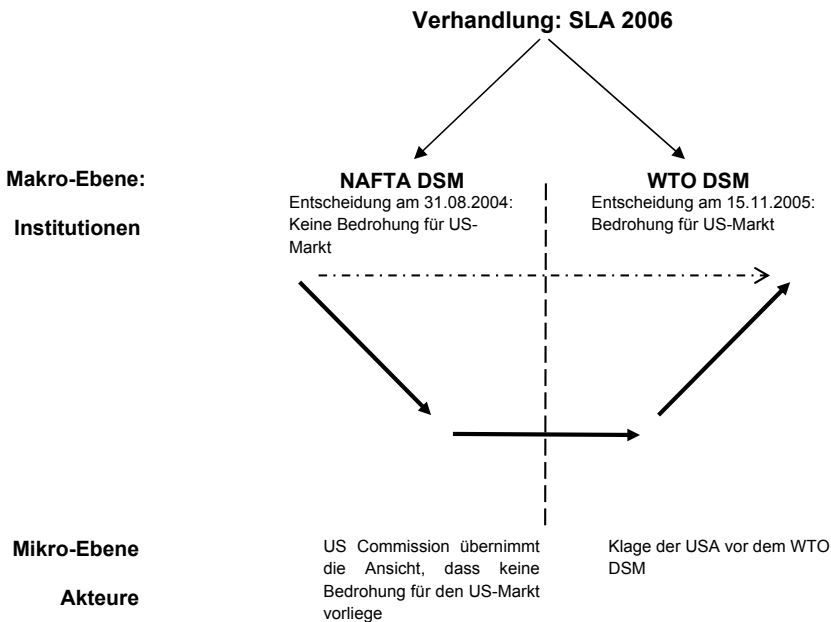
Verhandlung: SLA 2006

Makro-Ebene:

Institutionen

NAFTA DSM
Entscheidung am 31.08.2004: Keine Bedrohung für US-Markt

WTO DSM
Entscheidung am 15.11.2005: Bedrohung für US-Markt

Mikro-Ebene

Akteure

US Commission übernimmt die Ansicht, dass keine Bedrohung für den US-Markt vorliege

Klage der USA vor dem WTO DSM